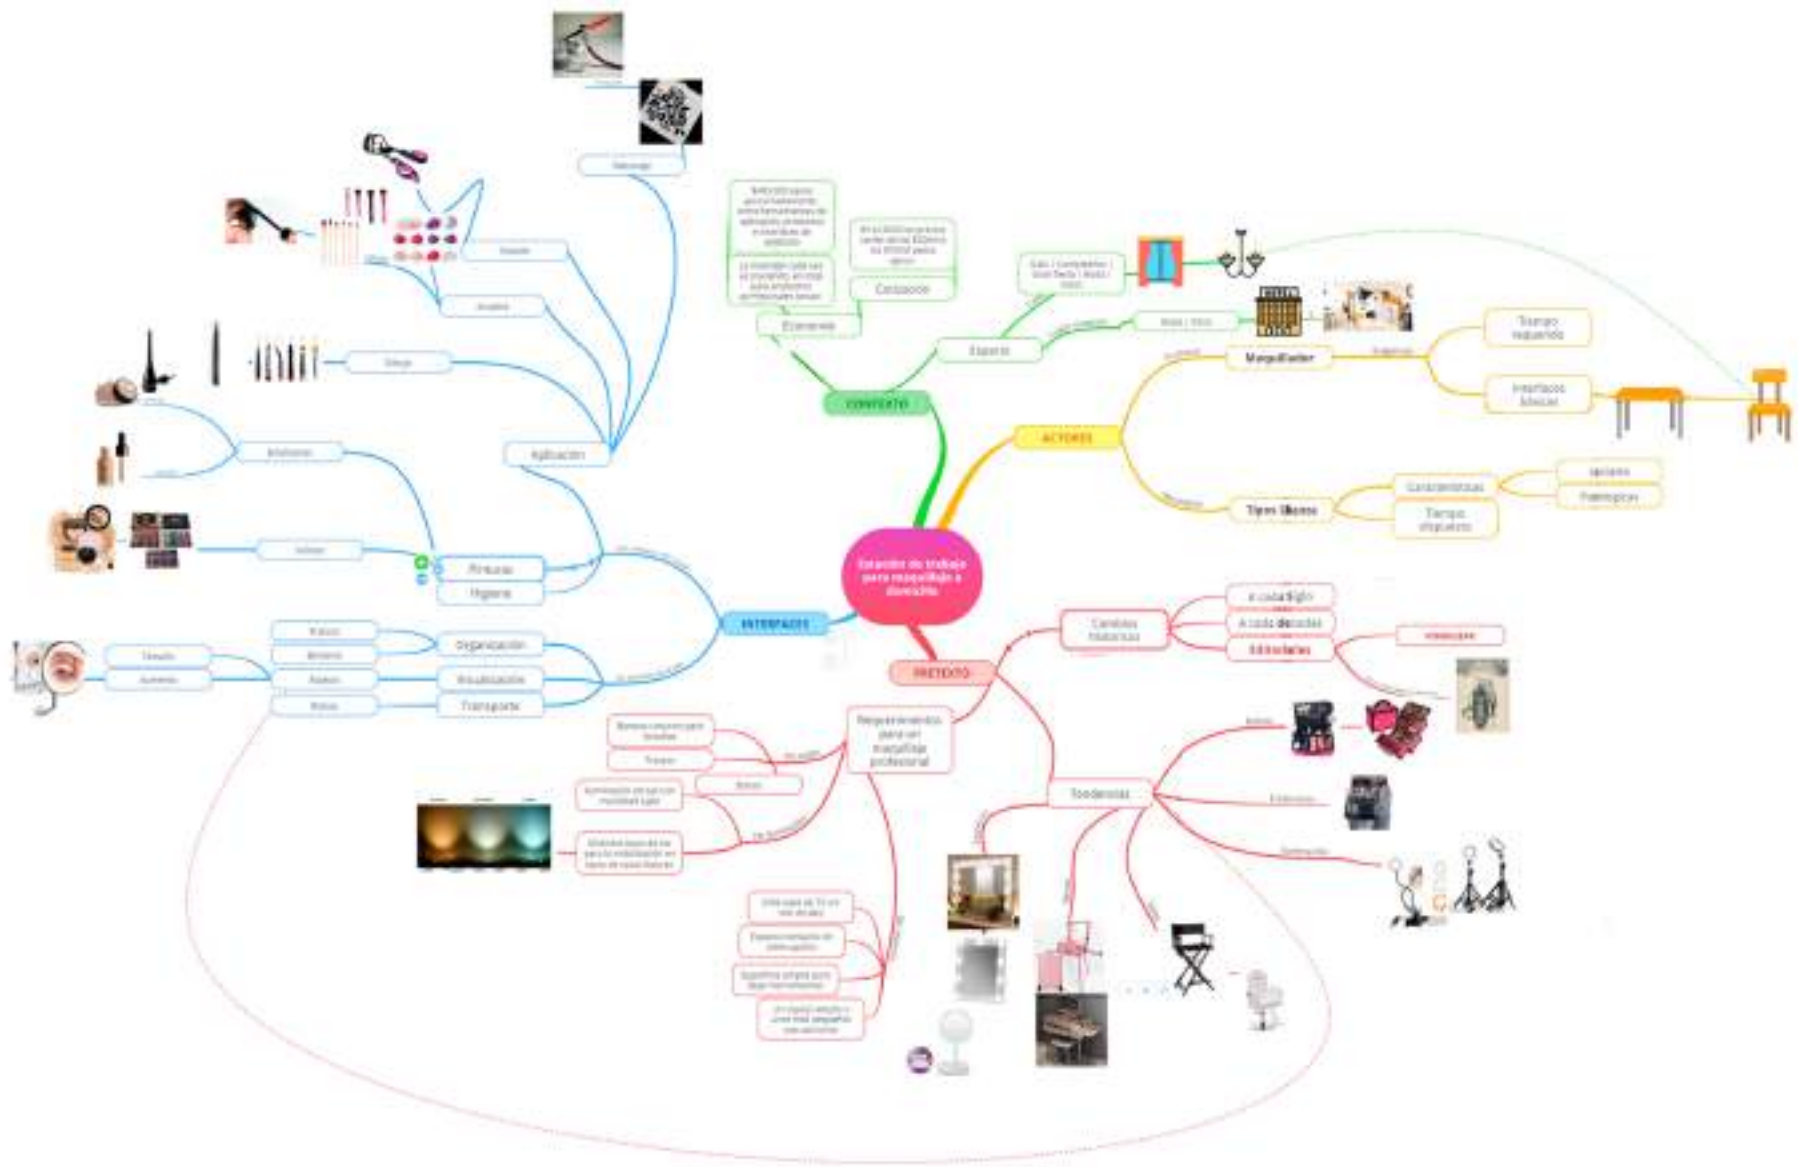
Estación de trabajo para maquillaje a domicilio

CONTEXTO

Economía

Cotización

Espacio

ACTORES

Maquillador

Tamaño requerido

Interfaces básicas

Tipos Usuarios

Características

Tiempo disponible

INTERFACES

Aplicación

Pinturas

Higiene

Organización

Visualización

Transporte

Aumento

Tamaño

Dibujo

Maquillaje

Sombras

PRETEXTO

Cambios históricos

A cada siglo

A cada década

Editoriales

Requerimientos para un maquillaje profesional

Tendencias

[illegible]